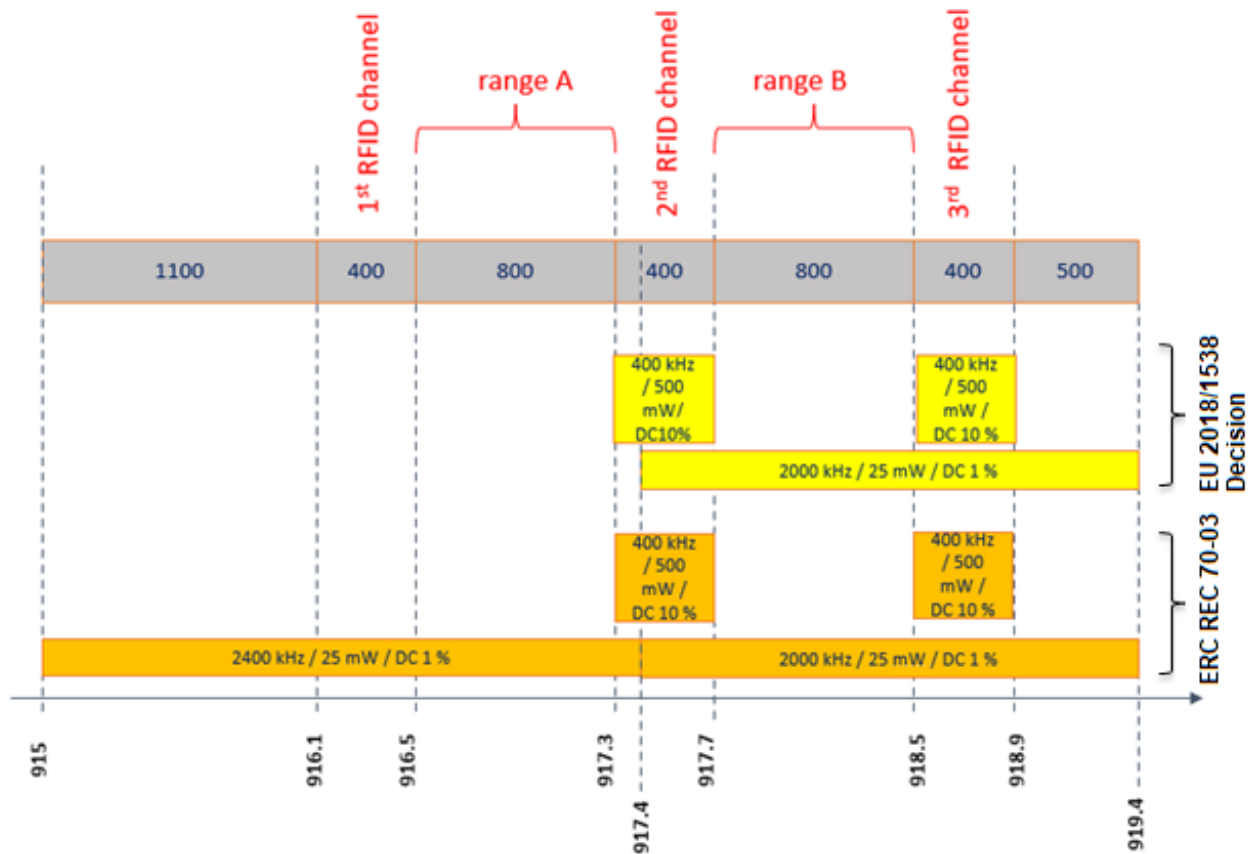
$1^{st}$ RFID channel

range A

$2^{nd}$ RFID channel

range B

$3^{rd}$ RFID channel

| 1100 | 400 | 800 | 400 | 800 | 400 | 500 |
|---|---|---|---|---|---|---|

400 kHz / 500 mW/ DC10%

400 kHz / 500 mW / DC 10 %

2000 kHz / 25 mW / DC 1 %

EU 2018/1538 Decision

400 kHz / 500 mW / DC 10 %

400 kHz / 500 mW / DC 10 %

2400 kHz / 25 mW / DC 1 %

2000 kHz / 25 mW / DC 1 %

ERC REC 70-03

915

916.1

916.5

917.3

917.4

917.7

918.5

918.9

919.4